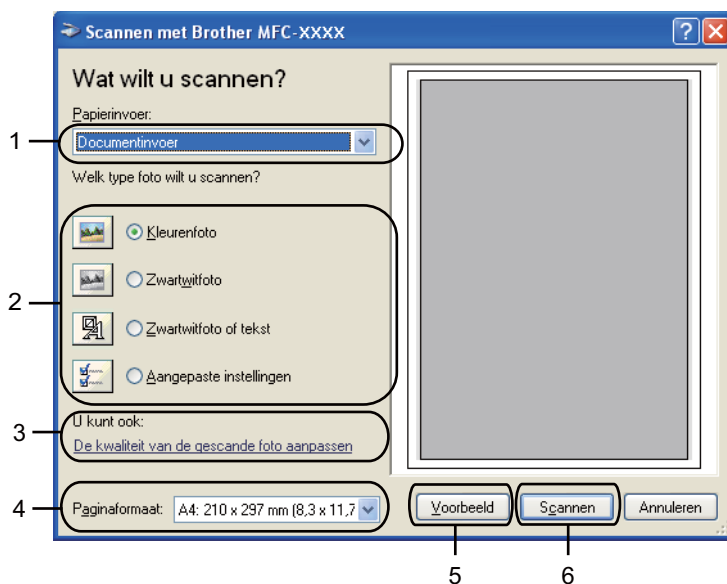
Scannen met Brother MFC-XXXX

Wat wilt u scannen?

Papierinvoer:

Documentinvoer

Welk type foto wilt u scannen?

Kleurenfoto

Zwartwitfoto

Zwartwitfoto of tekst

Aangepaste instellingen

U kunt ook:

De kwaliteit van de gescande foto aanpassen

Paginaformaat: A4: 210 x 297 mm (8,3 x 11,7

Voorbeeld

Scannen

Annuleren

1

2

3

4

5

6